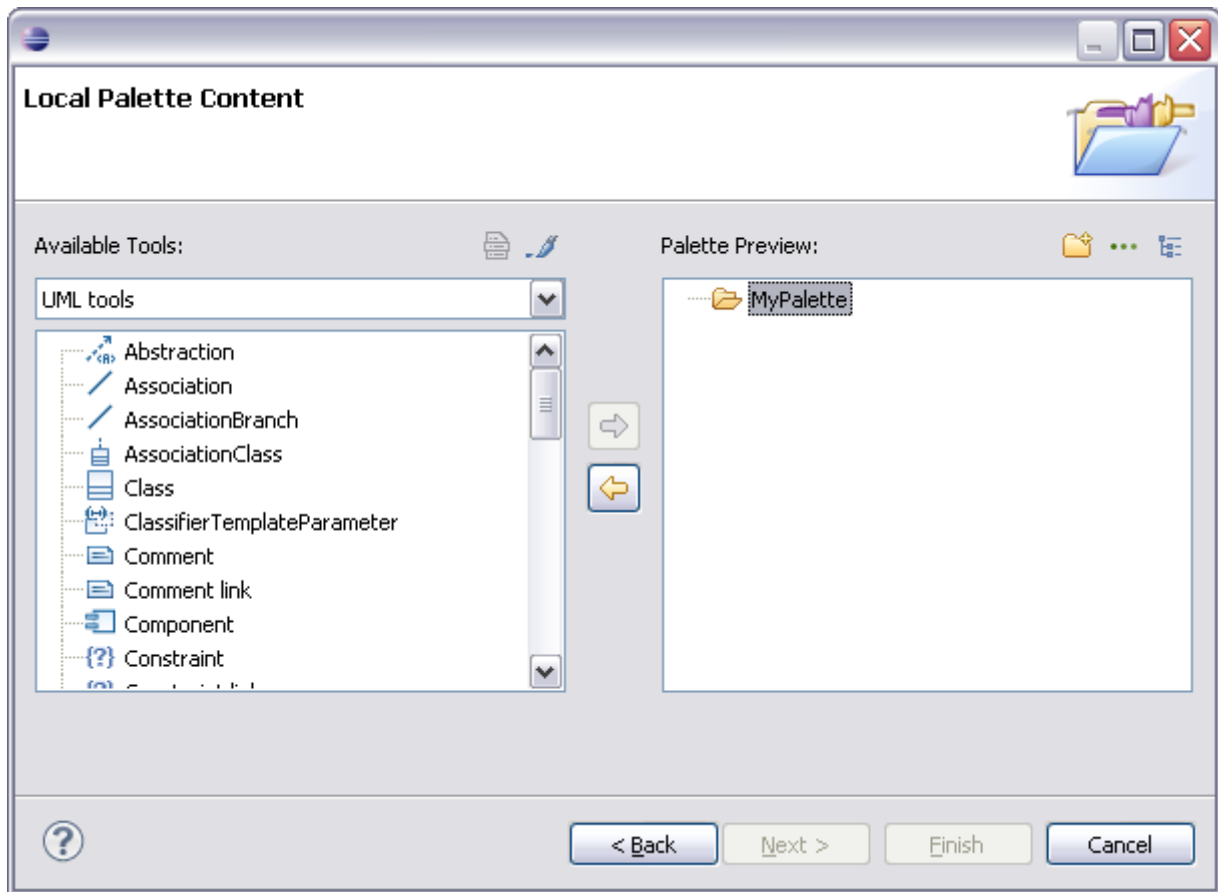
Local Palette Content

Available Tools:

UML tools

Abstraction
Association
AssociationBranch
AssociationClass
Class
ClassifierTemplateParameter
Comment
Comment link
Component
Constraint
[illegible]

Palette Preview:

MyPalette

< Back
Next >
Finish
Cancel